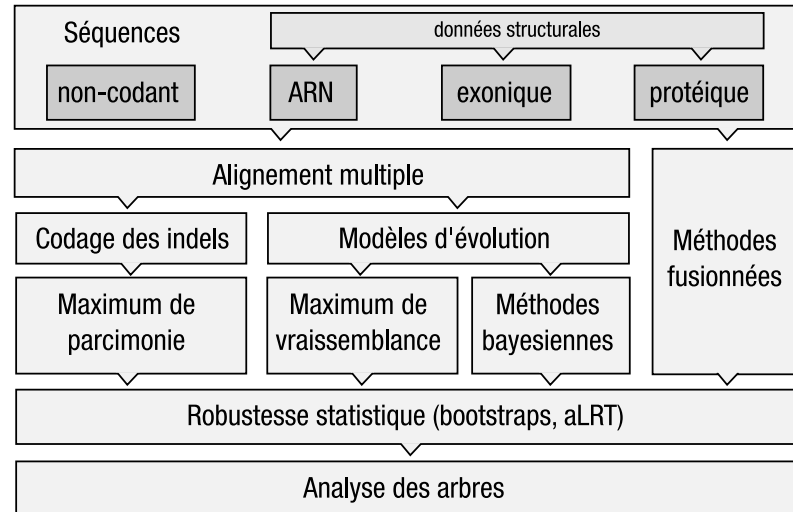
Séquences

données structurales

non-codant

ARN

exonique

protéique

Alignement multiple

Codage des indels

Modèles d'évolution

Méthodes fusionnées

Maximum de parcimonie

Maximum de vraissemblance

Méthodes bayesiennes

Robustesse statistique (bootstraps, aLRT)

Analyse des arbres